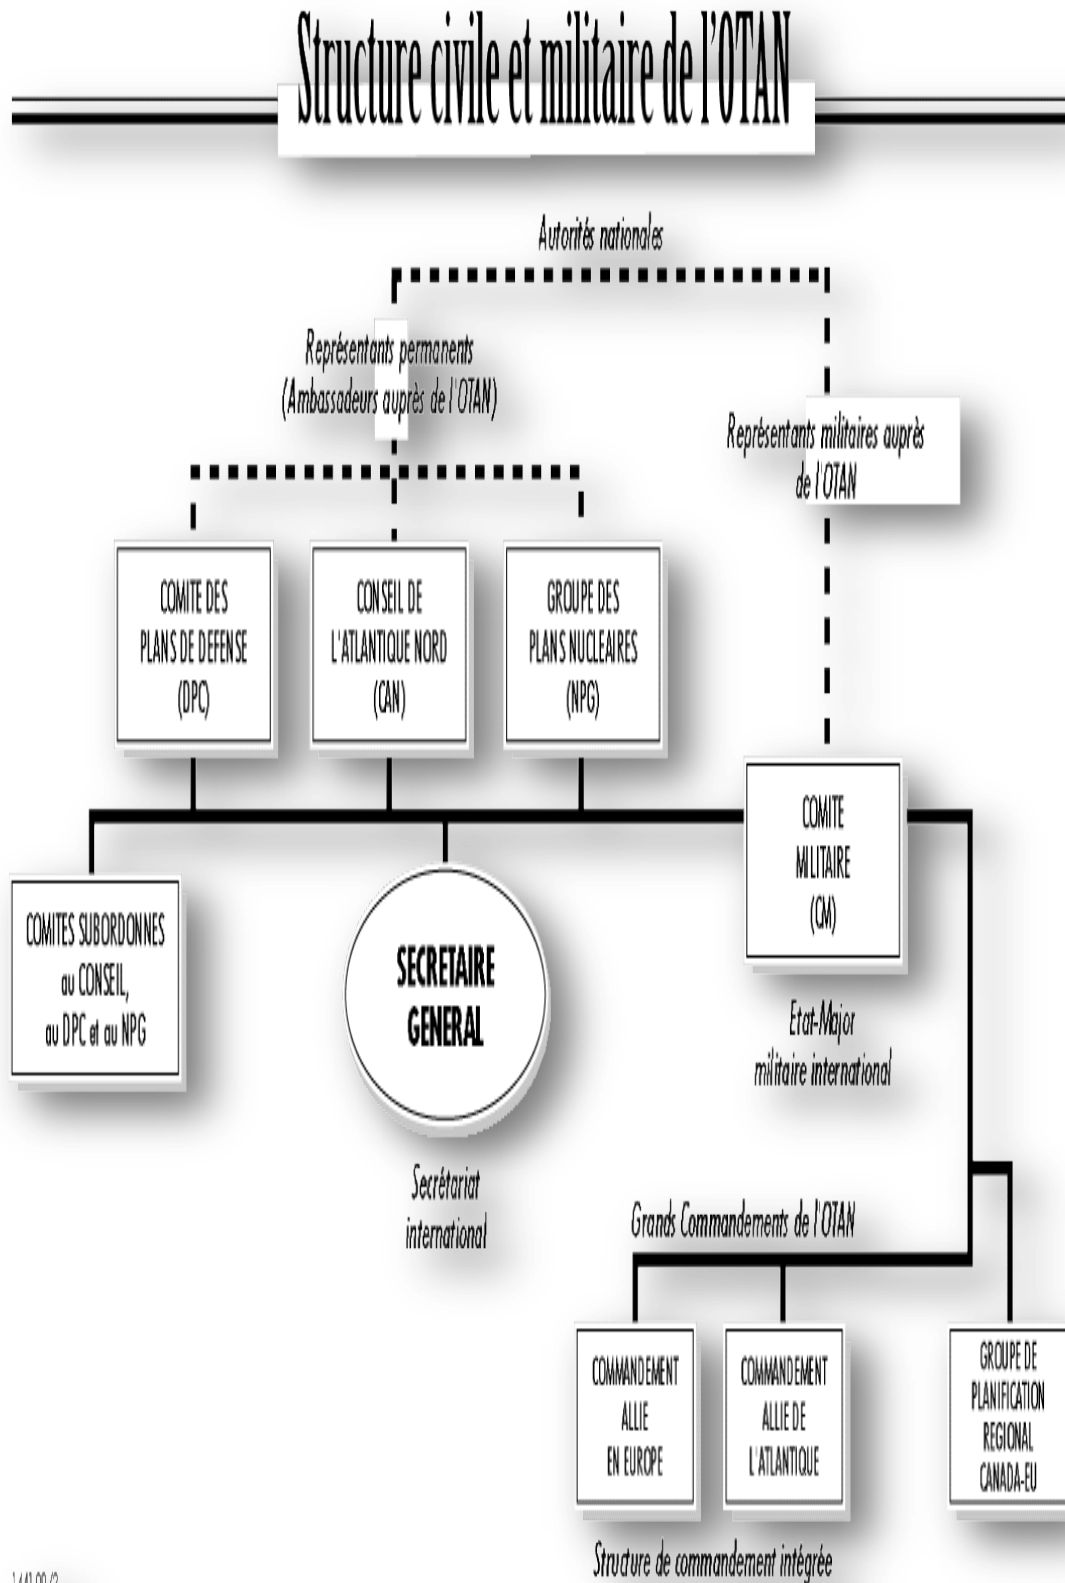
Structure civile et militaire de l'OTAN

Autorités nationales

Représentants permanents (Ambassadeurs auprès de l'OTAN)

Représentants militaires auprès de l'OTAN

COMITE DES PLANS DE DEFENSE (DPC)

CONSEIL DE L'ATLANTIQUE NORD (CAN)

GROUPE DES PLANS NUCLEAIRES (NPG)

COMITE MILITAIRE (CM)

COMITES SUBORDONNES au CONSEIL, au DPC et au NPG

SECRETAIRE GENERAL

Etat-Major militaire international

Secrétariat international

Grands Commandements de l'OTAN

COMMANDEMENT ALLIE EN EUROPE

COMMANDEMENT ALLIE DE L'ATLANTIQUE

GROUPE DE PLANIFICATION REGIONAL CANADA-EU

Structure de commandement intégrée

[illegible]